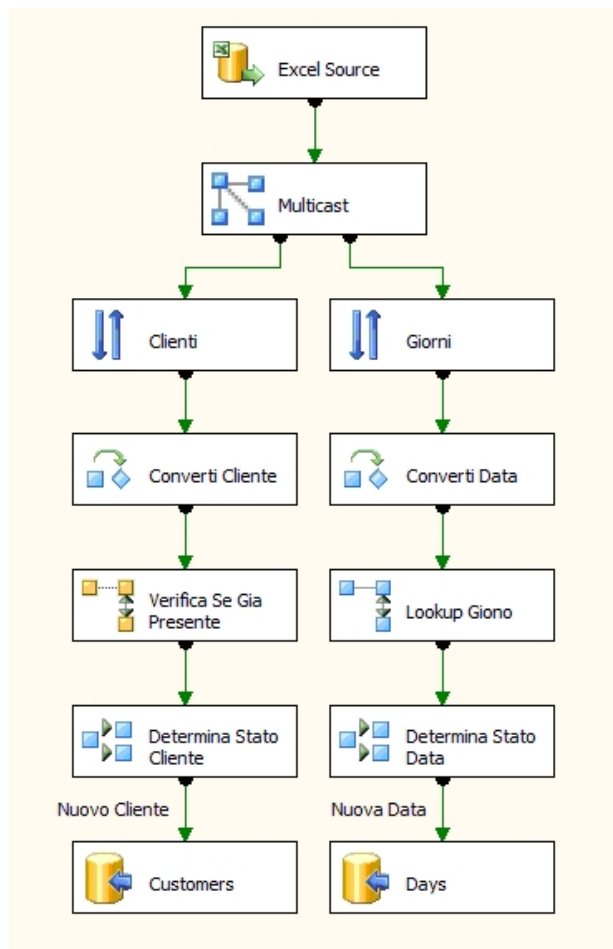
Excel Source

Multicast

Clienti

Giorni

Converti Cliente

Converti Data

Verifica Se Gia Presente

Lookup Giono

Determina Stato Cliente

Determina Stato Data

Nuovo Cliente

Nuova Data

Customers

Days